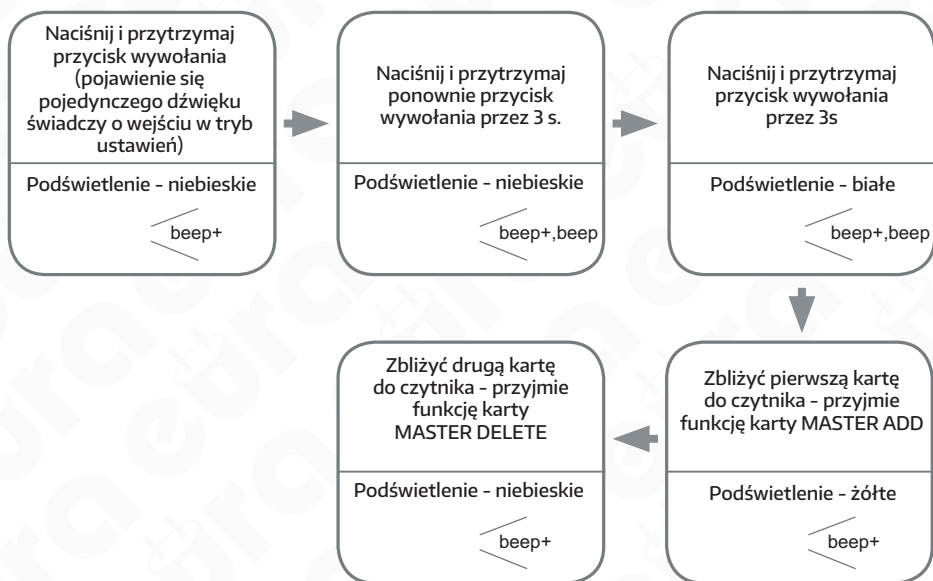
Naciśnij i przytrzymaj przycisk wywołania (pojawienie się pojedynczego dźwięku świadczy o wejściu w tryb ustawień)

Podświetlenie - niebieskie

beep+

Naciśnij i przytrzymaj ponownie przycisk wywołania przez 3 s.

Podświetlenie - niebieskie

beep+,beep

Naciśnij i przytrzymaj przycisk wywołania przez 3s

Podświetlenie - białe

beep+,beep

Zbliżyć pierwszą kartę do czytnika - przyjmie funkcję karty MASTER ADD

Podświetlenie - żółte

beep+

Zbliżyć drugą kartę do czytnika - przyjmie funkcję karty MASTER DELETE

Podświetlenie - niebieskie

beep+